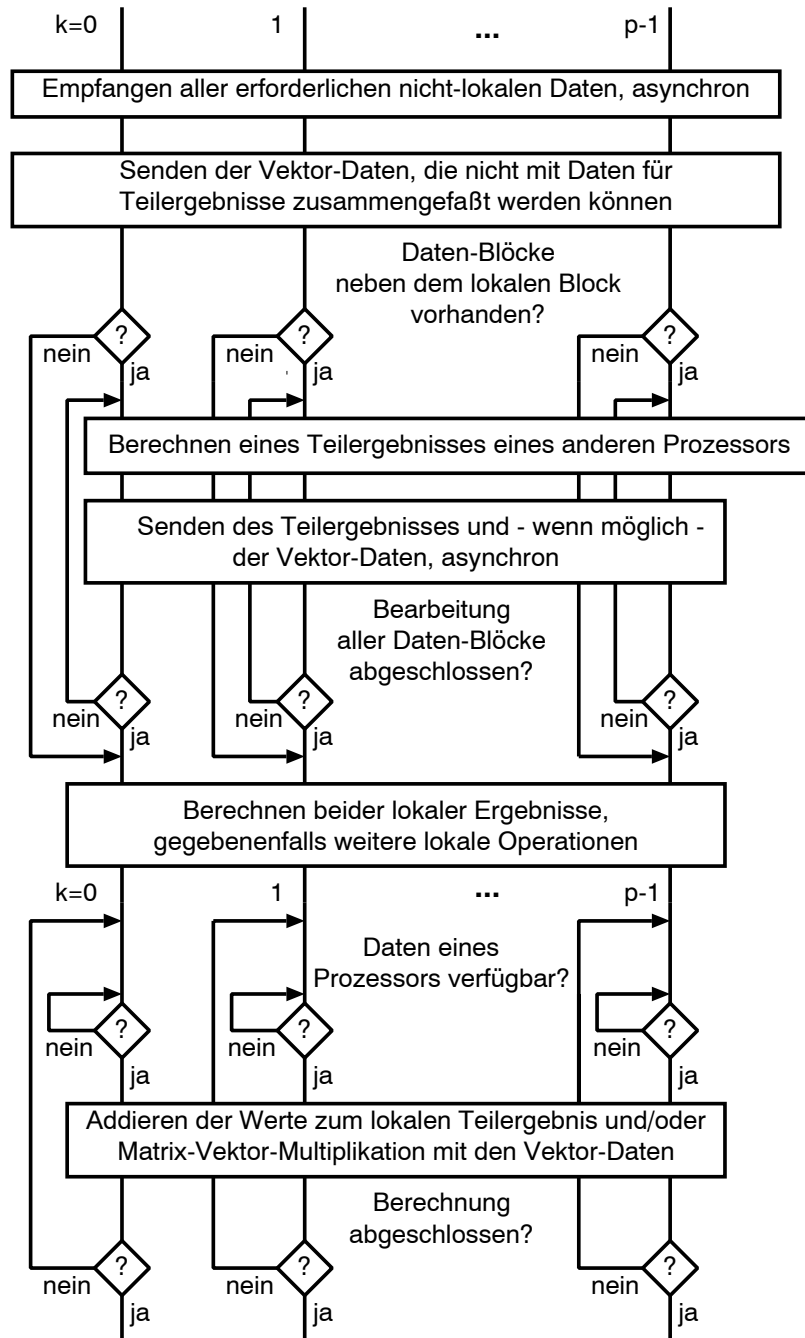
k=0 1 ... p-1

Empfangen aller erforderlichen nicht-lokalen Daten, asynchron

Senden der Vektor-Daten, die nicht mit Daten für Teilergebnisse zusammengefaßt werden können

Daten-Blöcke neben dem lokalen Block vorhanden?

nein ? ja nein ? ja nein ? ja

Berechnen eines Teilergebnisses eines anderen Prozessors

Senden des Teilergebnisses und - wenn möglich - der Vektor-Daten, asynchron

Bearbeitung aller Daten-Blöcke abgeschlossen?

nein ? ja nein ? ja nein ? ja

Berechnen beider lokaler Ergebnisse, gegebenenfalls weitere lokale Operationen

k=0 1 ... p-1

Daten eines Prozessors verfügbar?

nein ? ja nein ? ja nein ? ja

Addieren der Werte zum lokalen Teilergebnis und/oder Matrix-Vektor-Multiplikation mit den Vektor-Daten

Berechnung abgeschlossen?

nein ? ja nein ? ja nein ? ja